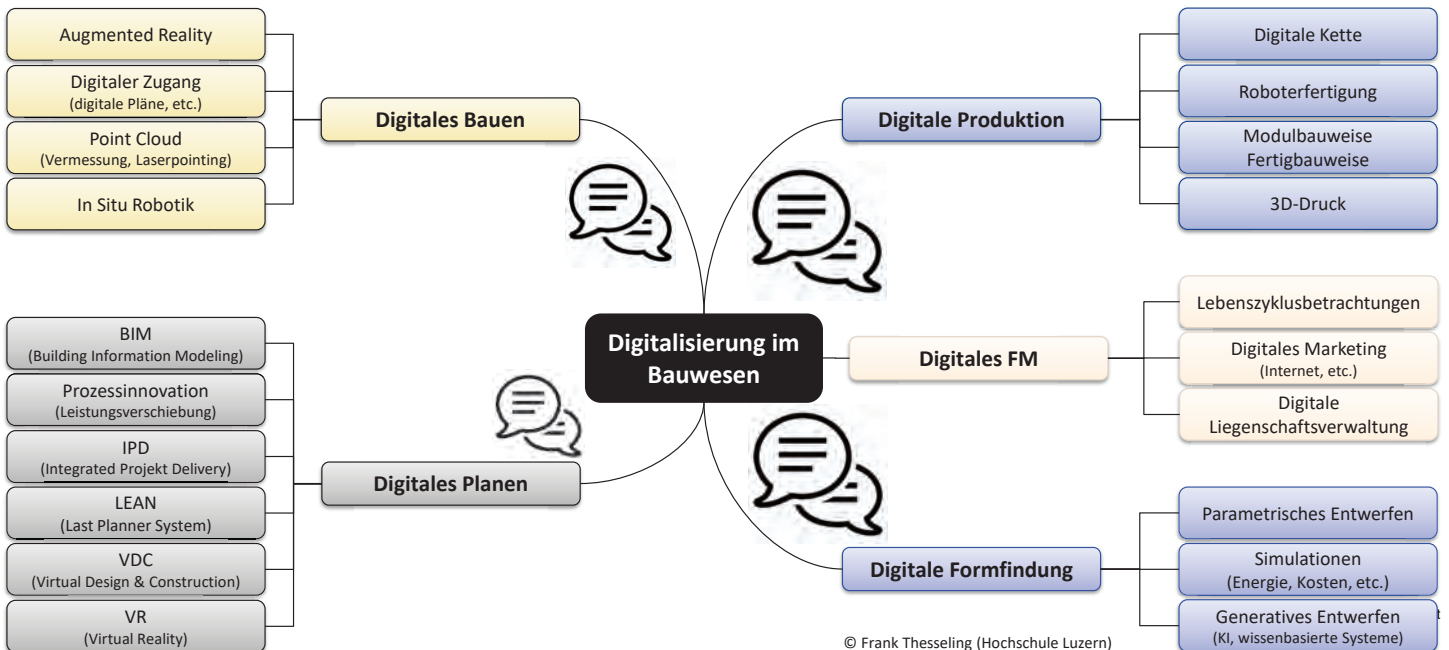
Augmented Reality

Digitaler Zugang
(digitale Pläne, etc.)

Point Cloud
(Vermessung, Laserpointing)

In Situ Robotik

Digitales Bauen

Digitale Produktion

Digitale Kette

Roboterfertigung

Modulbauweise
Fertigbauweise

3D-Druck

BIM
(Building Information Modeling)

Prozessinnovation
(Leistungsverschiebung)

IPD
(Integrated Projekt Delivery)

LEAN
(Last Planner System)

VDC
(Virtual Design & Construction)

VR
(Virtual Reality)

Digitales Planen

Digitalisierung im Bauwesen

Digitales FM

Lebenszyklusbetrachtungen

Digitales Marketing
(Internet, etc.)

Digitale
Liegenschaftsverwaltung

Digitale Formfindung

Parametrisches Entwerfen

Simulationen
(Energie, Kosten, etc.)

Generatives Entwerfen
(KI, wissenbasierte Systeme)

© Frank Thesseling (Hochschule Luzern)